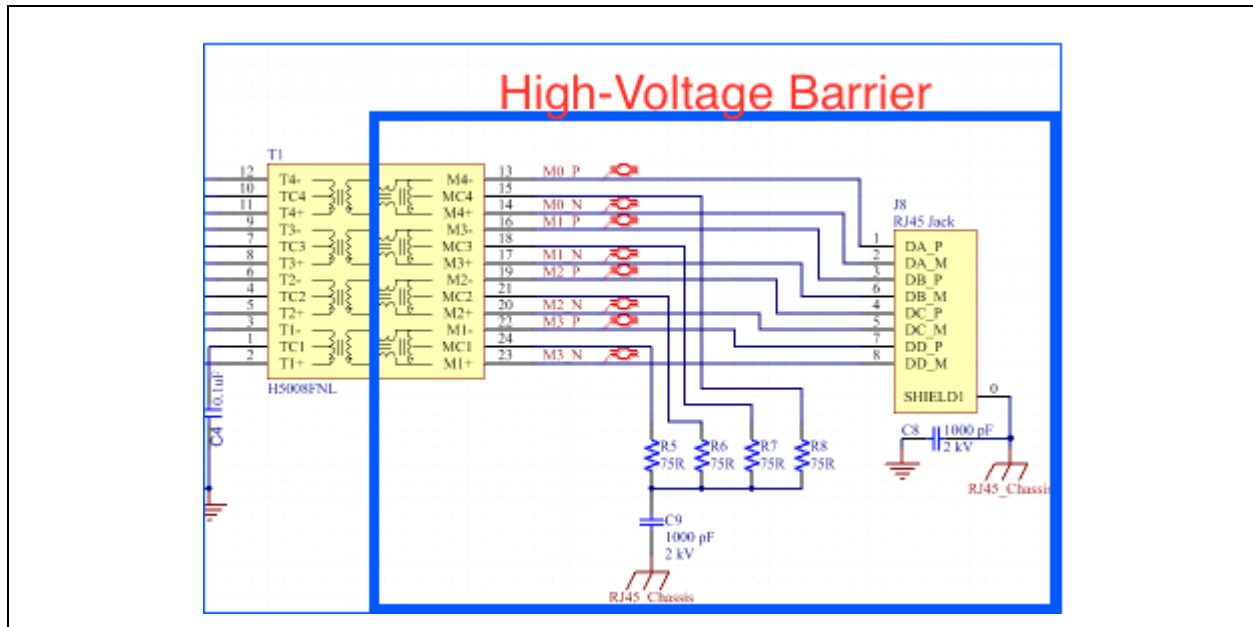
High-Voltage Barrier

T1

12 T4-
10 TC4
11 T4+
9 T3-
7 TC3
8 T3+
6 T2-
4 TC2
5 T2+
3 T1-
1 TC1
2 T1+

H5008FNL

M4- 13
MC4 15
M4+ 14
M3- 16
MC3 18
M3+ 17
M2- 19
MC2 21
M2+ 20
M1- 22
MC1 24
M1+ 23

M0_P
M0_N
M1_P
M1_N
M2_P
M2_N
M3_P
M3_N

J8
RJ45 Jack

1 DA_P
2 DA_M
3 DB_P
6 DB_M
4 DC_P
5 DC_M
7 DD_P
8 DD_M
SHIELD1

0

C8 1000 pF 2 kV

RJ45_Chassis

C4 0.1uF

R5 75R
R6 75R
R7 75R
R8 75R

C9 1000 pF 2 kV

RJ45_Chassis